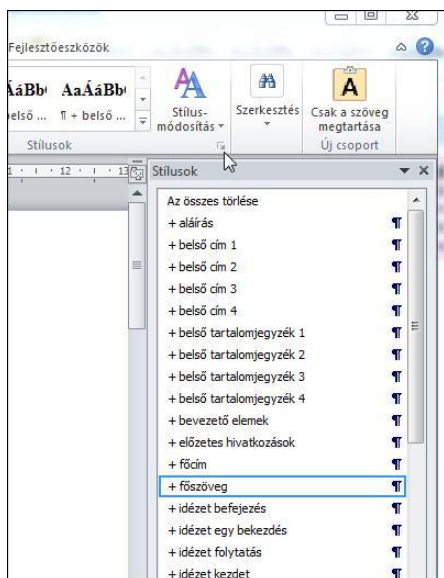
Fejlesztőeszközök

ÁáBb AaÁáBb

első ... ¶ + belső ...

Stílusok

Stílusmódosítás

Szerkesztés

Csak a szöveg megtartása

Új csoport

1 · · · 12 · · · 13

Stílusok

Az összes törlése
+ aláírás ¶
+ belső cím 1 ¶
+ belső cím 2 ¶
+ belső cím 3 ¶
+ belső cím 4 ¶
+ belső tartalomjegyzék 1 ¶
+ belső tartalomjegyzék 2 ¶
+ belső tartalomjegyzék 3 ¶
+ belső tartalomjegyzék 4 ¶
+ bevezető elemek ¶
+ előzetes hivatkozások ¶
+ főcím ¶
+ főszöveg ¶
+ idézet befejezés ¶
+ idézet egy bekezdés ¶
+ idézet folytatás ¶
+ idézet kezdet ¶